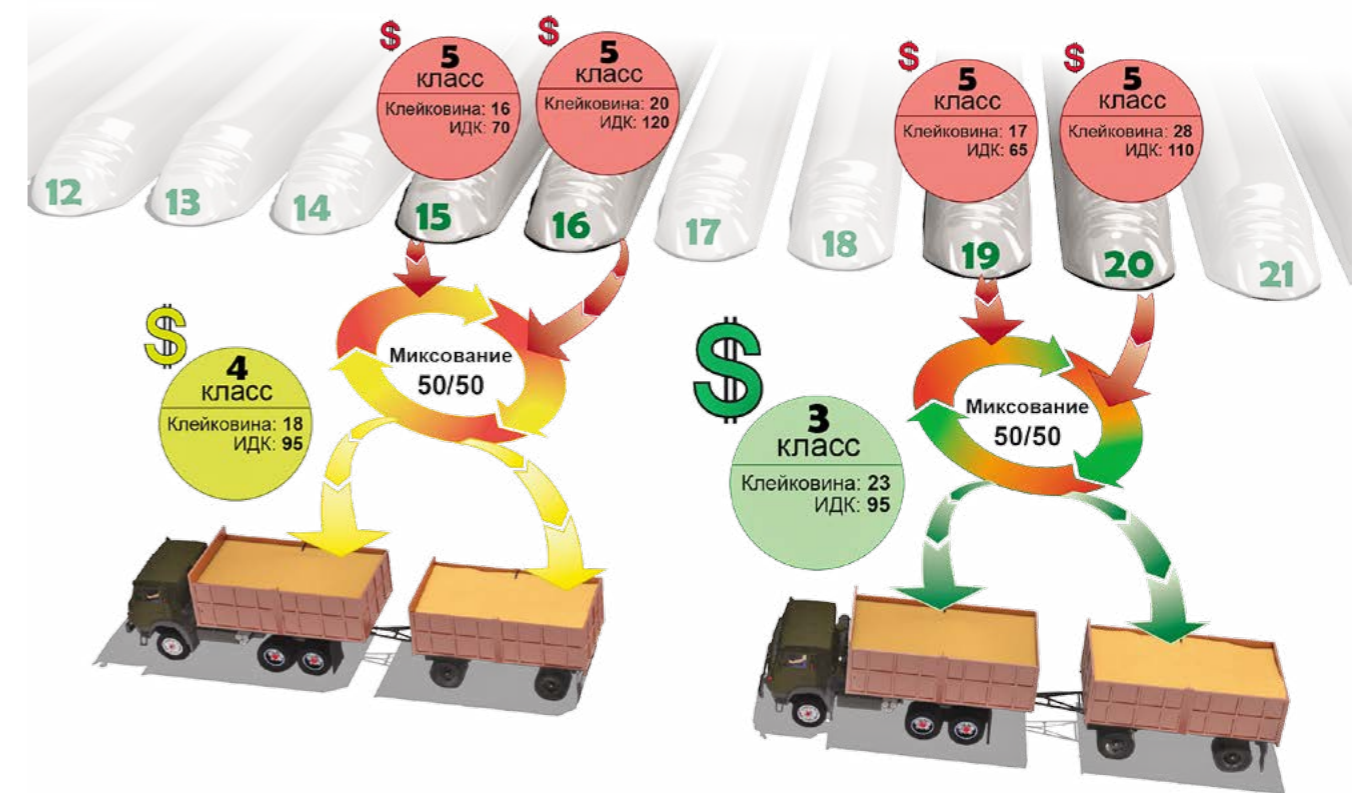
12 13 14

$
5
класс
Клейковина: 16
ИДК: 70

15

$
5
класс
Клейковина: 20
ИДК: 120

16

17 18

$
5
класс
Клейковина: 17
ИДК: 65

19

$
5
класс
Клейковина: 28
ИДК: 110

20

21

$
4
класс
Клейковина: 18
ИДК: 95

Миксование
50/50

$
3
класс
Клейковина: 23
ИДК: 95

Миксование
50/50